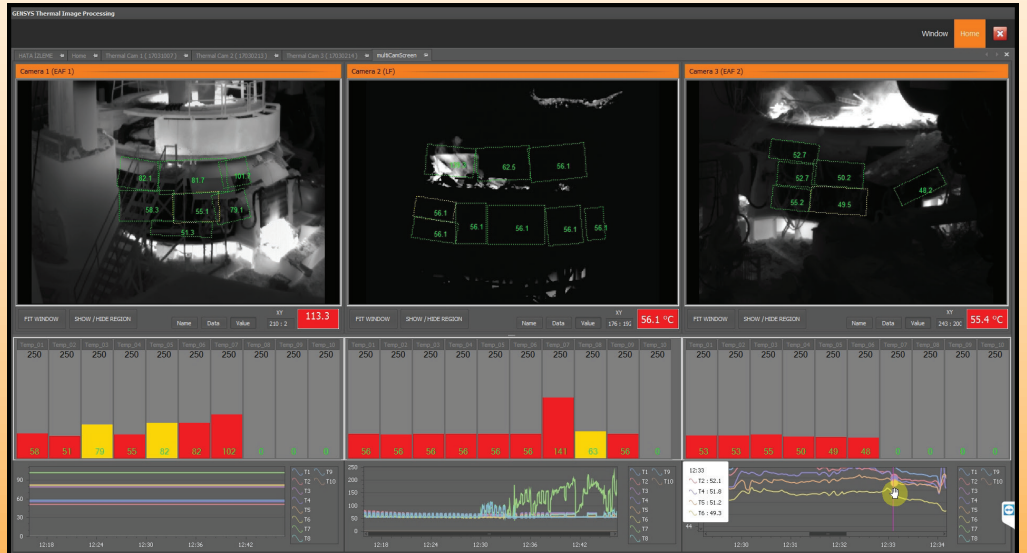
GENSYS Thermal Image Processing

Window Home

HATA İZLEME Home Thermal Cam 1 (17010027) Thermal Cam 2 (17030211) Thermal Cam 3 (17030214) multiCamScreen

Camera 1 (EAF 1)

82.1 81.7 101.1 58.3 55.1 79.1 51.3

FIT WINDOW SHOW / HIDE REGION Name Data Value XY 210 : 2 113.3

Camera 2 (LF)

62.5 56.1 56.1 56.1 56.1 56.1 56.1 56.1 56.1

FIT WINDOW SHOW / HIDE REGION Name Data Value XY 176 : 192 56.1 °C

Camera 3 (EAF 2)

52.7 52.7 50.2 48.2 55.2 49.5

FIT WINDOW SHOW / HIDE REGION Name Data Value XY 243 : 200 55.4 °C

| Temp_01 | Temp_02 | Temp_03 | Temp_04 | Temp_05 | Temp_06 | Temp_07 | Temp_08 | Temp_09 | Temp_10 |
|---|---|---|---|---|---|---|---|---|---|
| 250 | 250 | 250 | 250 | 250 | 250 | 250 | 250 | 250 | 250 |
| 58 | 51 | 70 | 55 | 82 | 82 | 102 | 0 | 0 | 0 |

| Temp_01 | Temp_02 | Temp_03 | Temp_04 | Temp_05 | Temp_06 | Temp_07 | Temp_08 | Temp_09 | Temp_10 |
|---|---|---|---|---|---|---|---|---|---|
| 250 | 250 | 250 | 250 | 250 | 250 | 250 | 250 | 250 | 250 |
| 56 | 56 | 56 | 56 | 56 | 56 | 141 | 83 | 56 | 0 |

| Temp_01 | Temp_02 | Temp_03 | Temp_04 | Temp_05 | Temp_06 | Temp_07 | Temp_08 | Temp_09 | Temp_10 |
|---|---|---|---|---|---|---|---|---|---|
| 250 | 250 | 250 | 250 | 250 | 250 | 250 | 250 | 250 | 250 |
| 53 | 53 | 55 | 50 | 49 | 48 | 0 | 0 | 0 | 0 |

90 60 30 12:18 12:24 12:30 12:36 12:42
T1 T9 T2 T10 T3 T4 T5 T6 T7 T8

250 200 150 100 50 12:18 12:24 12:30 12:36 12:42
T1 T9 T2 T10 T3 T4 T5 T6 T7 T8

12:33 T2 : 52.1 T4 : 51.8 T5 : 51.2 T6 : 49.3
44 12:30 12:31 12:32 12:33 12:34
T1 T9 T2 T10 T3 T4 T5 T6 T7 T8